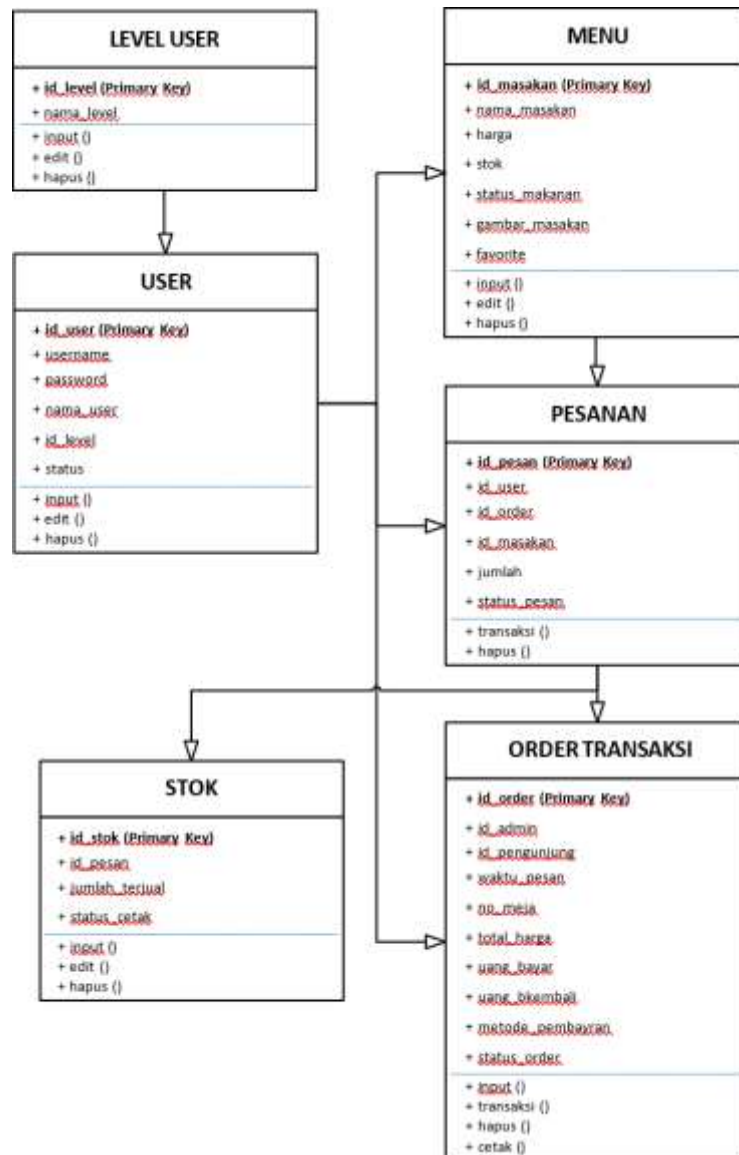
LEVEL USER

+ id_level (Primary Key)
+ nama_level

+ input ()
+ edit ()
+ hapus ()

MENU

+ id_masakan (Primary Key)
+ nama_masakan
+ harga
+ stok
+ status_makanan
+ gambar_masakan
+ favorite

+ input ()
+ edit ()
+ hapus ()

USER

+ id_user (Primary Key)
+ username
+ password
+ nama_user
+ id_level
+ status

+ input ()
+ edit ()
+ hapus ()

PESANAN

+ id_pesan (Primary Key)
+ id_user
+ id_order
+ id_masakan
+ jumlah
+ status_pesan

+ transaksi ()
+ hapus ()

STOK

+ id_stok (Primary Key)
+ id_pesan
+ jumlah_terjual
+ status_cetak

+ input ()
+ edit ()
+ hapus ()

ORDER TRANSAKSI

+ id_order (Primary Key)
+ id_admin
+ id_pengunjung
+ waktu_pesan
+ no_meja
+ total_harga
+ uang_bayar
+ uang_bkembali
+ metode_pembayran
+ status_order

+ input ()
+ transaksi ()
+ hapus ()
+ cetak ()